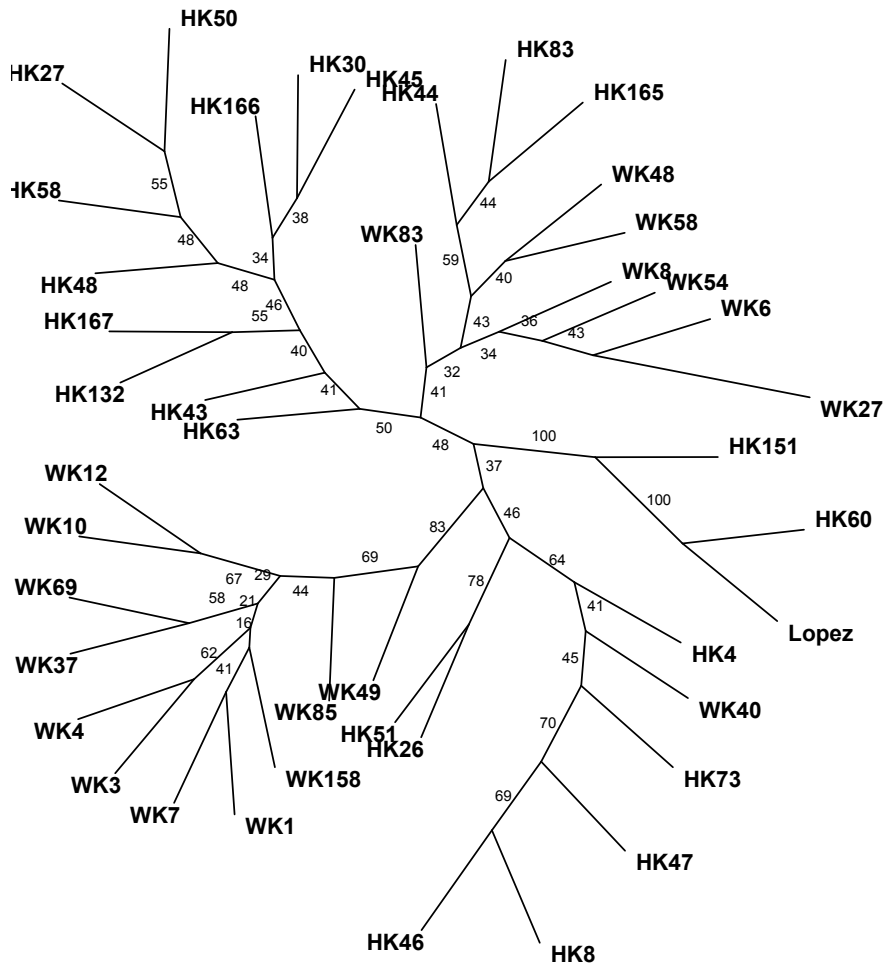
HK50
HK27
HK30
HK45
HK44
HK83
HK165
HK166
55
HK58
38
44
WK48
48
34
WK83
59
WK58
HK48
48
40
WK8
WK54
46
HK167
55
43
36
43
WK6
40
34
HK132
32
41
HK43
41
WK27
HK63
50
48
100
HK151
WK12
37
WK10
100
HK60
67
29
69
83
46
WK69
58
21
64
44
78
16
41
Lopez
WK37
62
HK4
41
45
WK49
WK4
WK85
HK51
HK26
WK40
70
WK3
WK158
HK73
WK7
WK1
69
HK47
HK46
HK8